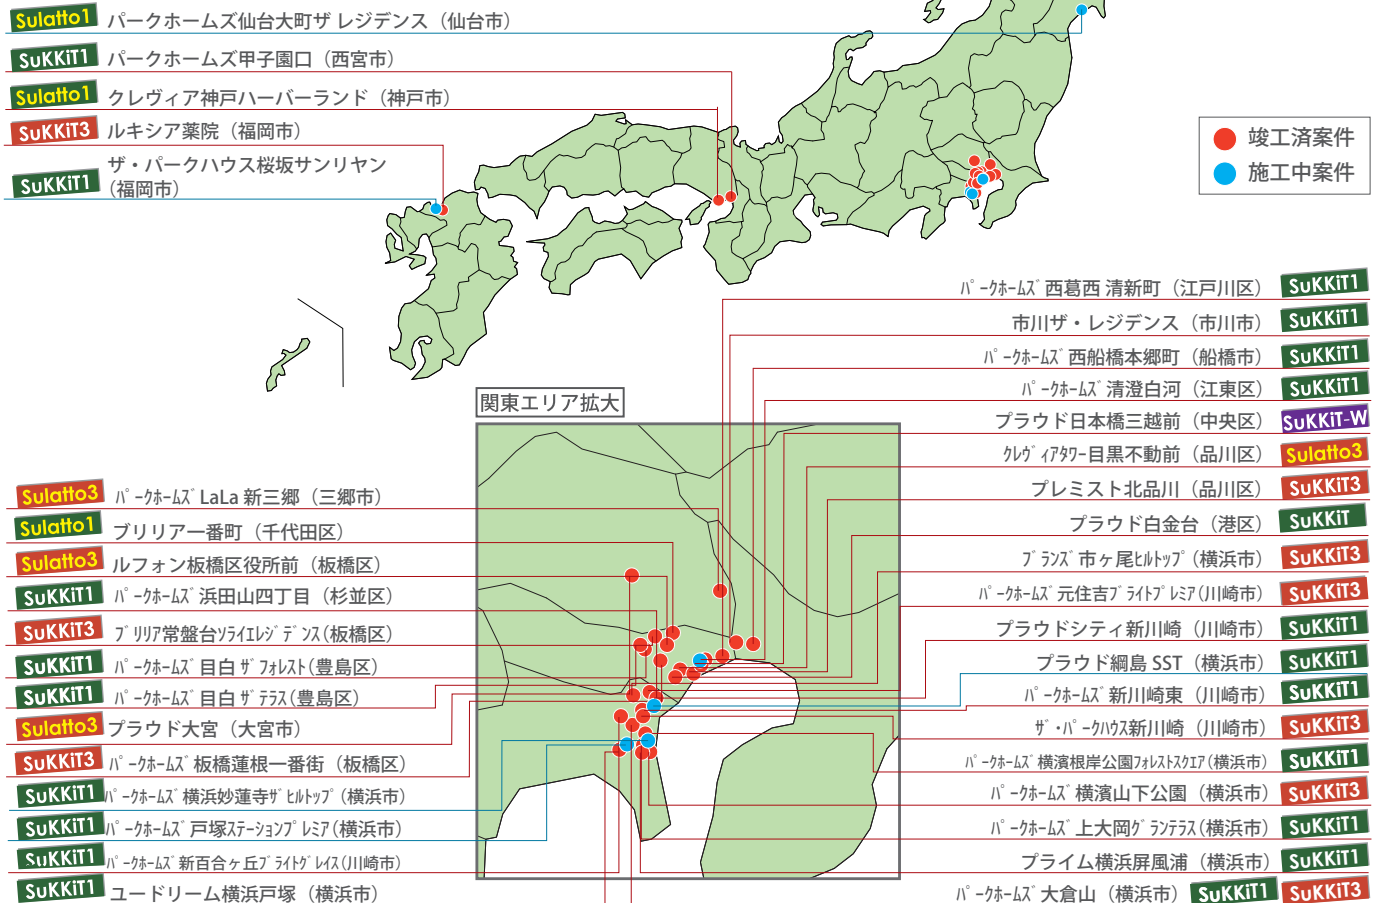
Sulatto1 パークホームズ仙台大町ザ レジデンス（仙台市）
SuKKiT1 パークホームズ甲子園口（西宮市）
Sulatto1 クレヴィア神戸ハーバーランド（神戸市）
SuKKiT3 ルキシア薬院（福岡市）
SuKKiT1 ザ・パークハウス桜坂サンリヤン（福岡市）

竣工済案件
施工中案件

関東エリア拡大

パークホームズ西葛西 清新町（江戸川区） SuKKiT1
市川ザ・レジデンス（市川市） SuKKiT1
パークホームズ西船橋本郷町（船橋市） SuKKiT1
パークホームズ清澄白河（江東区） SuKKiT1
プラウド日本橋三越前（中央区） SuKKiT-W
クレヴィアタワー目黒不動前（品川区） Sulatto3
プレミスト北品川（品川区） SuKKiT3
プラウド白金台（港区） SuKKiT
ブランズ市ヶ尾ヒルトップ（横浜市） SuKKiT3
パークホームズ元住吉ブライトプレミア（川崎市） SuKKiT3
プラウドシティ新川崎（川崎市） SuKKiT1
プラウド綱島 SST（横浜市） SuKKiT1
パークホームズ新川崎東（川崎市） SuKKiT1
ザ・パークハウス新川崎（川崎市） SuKKiT3
パークホームズ横濱根岸公園フォレストスクエア（横浜市） SuKKiT1
パークホームズ横濱山下公園（横浜市） SuKKiT3
パークホームズ上大岡グランテラス（横浜市） SuKKiT1
プライム横浜屏風浦（横浜市） SuKKiT1
パークホームズ大倉山（横浜市） SuKKiT1 SuKKiT3

Sulatto3 パークホームズ LaLa 新三郷（三郷市）
Sulatto1 ブリリア一番町（千代田区）
Sulatto3 ルフォン板橋区役所前（板橋区）
SuKKiT1 パークホームズ浜田山四丁目（杉並区）
SuKKiT3 ブリリア常盤台ソライエレジデンス（板橋区）
SuKKiT1 パークホームズ目白ザフォレスト（豊島区）
SuKKiT1 パークホームズ目白ザテラス（豊島区）
Sulatto3 プラウド大宮（大宮市）
SuKKiT3 パークホームズ板橋蓮根一番街（板橋区）
SuKKiT1 パークホームズ横浜妙蓮寺ザヒルトップ（横浜市）
SuKKiT1 パークホームズ戸塚ステーションプレミア（横浜市）
SuKKiT1 パークホームズ新百合ヶ丘ブライトグレイス（川崎市）
SuKKiT1 ユードリーム横浜戸塚（横浜市）